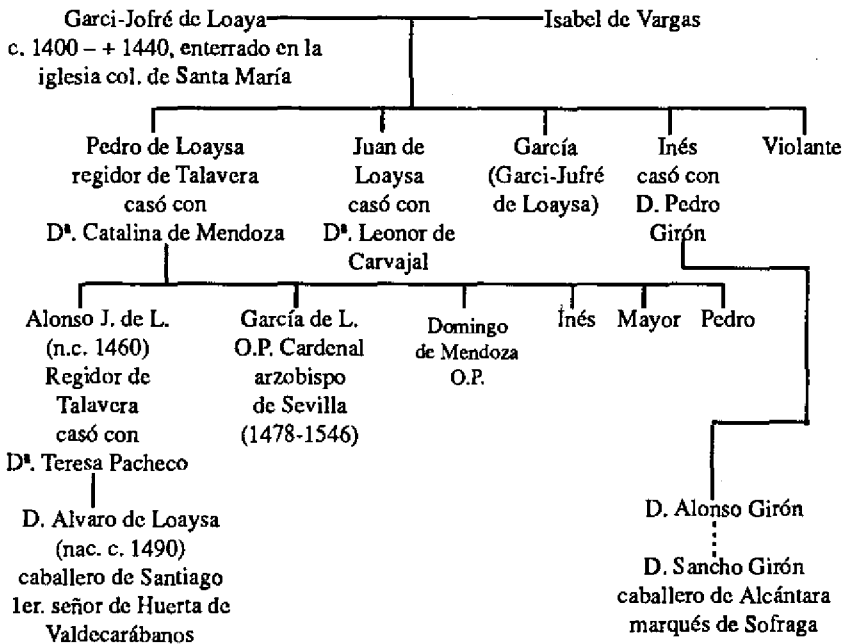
Garci-Jofré de Loaya c. 1400 – + 1440, enterrado en la iglesia col. de Santa María

Isabel de Vargas

Pedro de Loaysa regidor de Talavera casó con Dª. Catalina de Mendoza

Juan de Loaysa casó con Dª. Leonor de Carvajal

García (Garci-Jufré de Loaysa)

Inés casó con D. Pedro Girón

Violante

Alonso J. de L. (n.c. 1460) Regidor de Talavera casó con Dª. Teresa Pacheco

García de L. O.P. Cardenal arzobispo de Sevilla (1478-1546)

Domingo de Mendoza O.P.

Inés

Mayor

Pedro

D. Alvaro de Loaysa (nac. c. 1490) caballero de Santiago 1er. señor de Huerta de Valdecarábanos

D. Alonso Girón

D. Sancho Girón caballero de Alcántara marqués de Sofraga